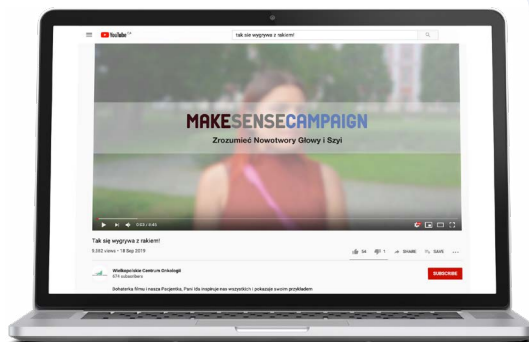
YouTube PL

tak się wygrywa z rakiem!

MAKESENSECAMPAIGN

Zrozumieć Nowotwory Głowy i Szyi

0:03 / 0:45

Tak się wygrywa z rakiem!

5,282 views • 18 Sep 2019

34 1 SHARE SAVE

Wielkopolskie Centrum Onkologii
674 subscribers

SUBSCRIBE

Bohaterka filmu i nasza Pacjentka, Pani Ilda inspiruje nas wszystkich i pokazuje swoim przykładem